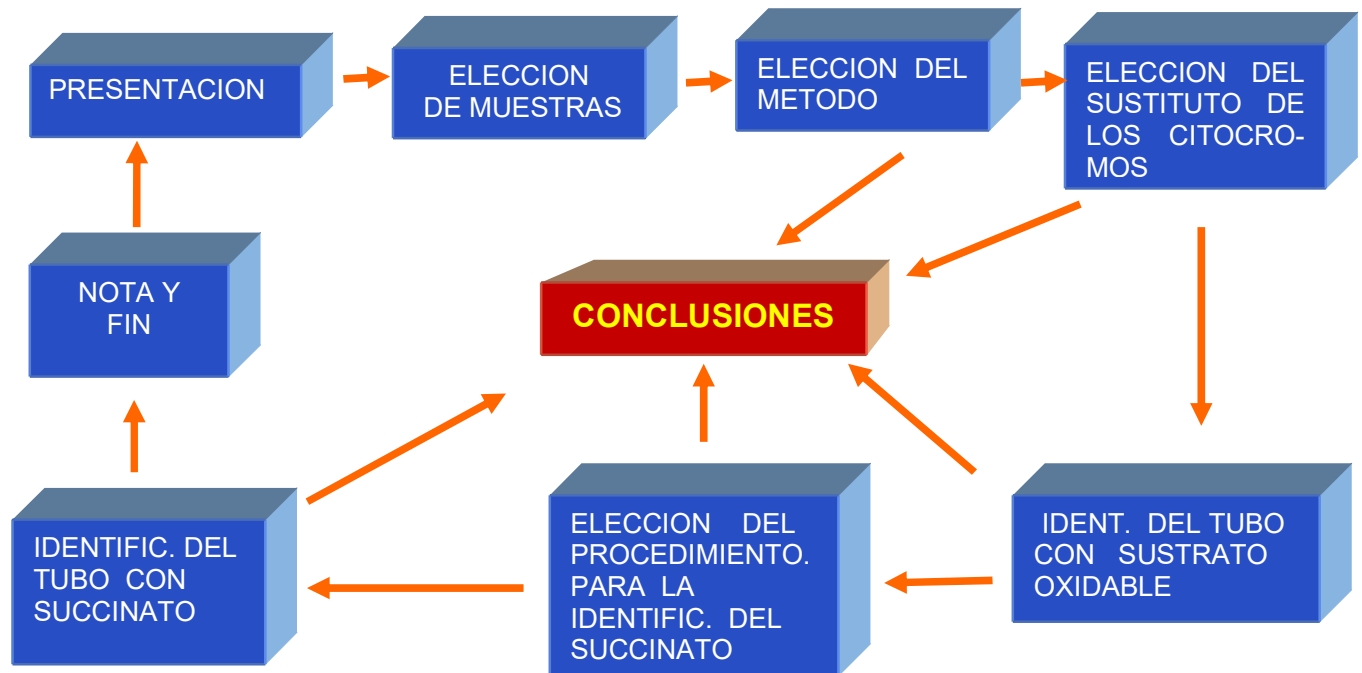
PRESENTACION

ELECCION DE MUESTRAS

ELECCION DEL METODO

ELECCION DEL SUSTITUTO DE LOS CITOCROMOS

NOTA Y FIN

CONCLUSIONES

IDENTIFIC. DEL TUBO CON SUCCINATO

ELECCION DEL PROCEDIMIENTO. PARA LA IDENTIFIC. DEL SUCCINATO

IDENT. DEL TUBO CON SUSTRATO OXIDABLE